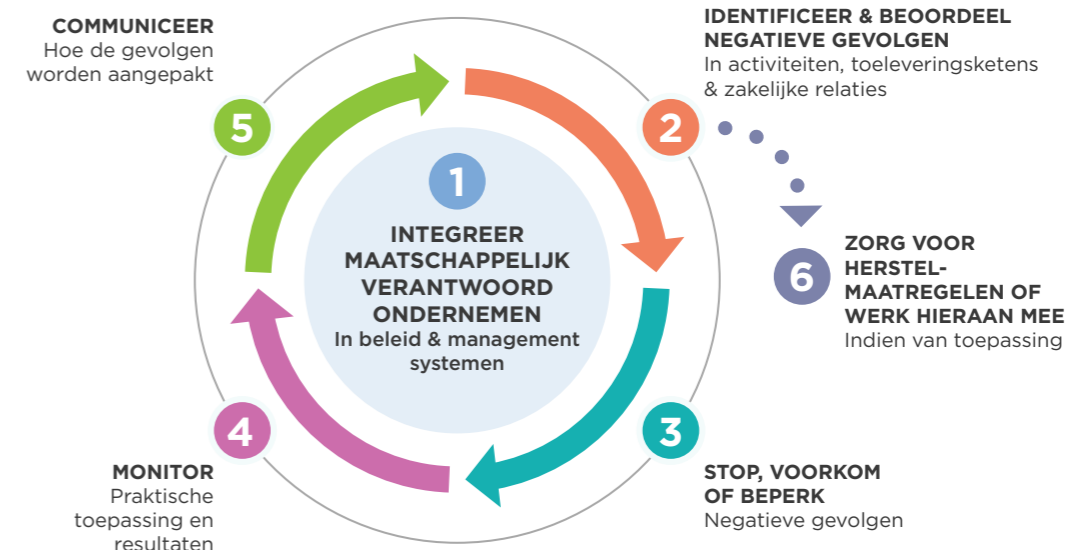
COMMUNICEER
Hoe de gevolgen worden aangepakt

5

IDENTIFICEER & BEOORDEEL NEGATIEVE GEVOLGEN
In activiteiten, toeleveringsketens & zakelijke relaties

2

1

INTEGREER MAATSCHAPPELIJK VERANTWOORD ONDERNEMEN
In beleid & management systemen

6

ZORG VOOR HERSTEL-MAATREGELEN OF WERK HIERAAN MEE
Indien van toepassing

4

3

MONITOR
Praktische toepassing en resultaten

STOP, VOORKOM OF BEPERK
Negatieve gevolgen